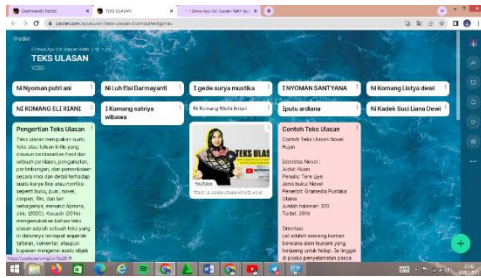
Dashboard | Padlet
TEKS ULASAN
Dewa Ayu Gd. Suwari Rahit Ayu

padlet.com/ayusuwari/teks-ulasan-

Padlet
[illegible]
TEKS ULASAN
VIIIC

Ni Nyoman putri ani
Ni Luh Eni Darmayanti
I gede surya mustika
I NYOMAN SANTYANA
Ni Komang Listya dewi
NI KOMANG ELI RIANI
I Komang satriya wibawa
Ni Komang Widhi Antari
Iputu ardiana
Ni Kadek Suci Liana Dewi

Pengertian Teks Ulasan
Teks ulasan merupakan suatu teks atau tulisan kritik yang disusun berdasarkan hasil dari sebuah penilaian, pengamatan, pertimbangan, dan pemeriksaan secara rinci dan detail terhadap suatu karya fiksi atau nonfiksi seperti buku, puisi, novel, cerpen, film, dan lain sebagainya. menurut Apriliani, dkk. (2021). Kosasih (2014) mengemukakan bahwa teks ulasan adalah sebuah teks yang di dalamnya terdapat segmen tafsiran, komentar, ataupun tanggapan terhadap suatu objek

TEKS ULAS
YouTube
TEKS ULASAN

Contoh Teks Ulasan
Contoh Teks Ulasan Novel Hujan

Identitas Novel :
Judul: Hujan
Penulis: Tere Liye
Jenis buku: Novel
Penerbit: Gramedia Pustaka Utama
Jumlah halaman: 320
Terbit: 2016

Orientasi
Lail adalah seorang korban bencana alam tsunami yang berjuang untuk hidup. Ia tinggal di posko penyelamatan pasca

https://youtube.com/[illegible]